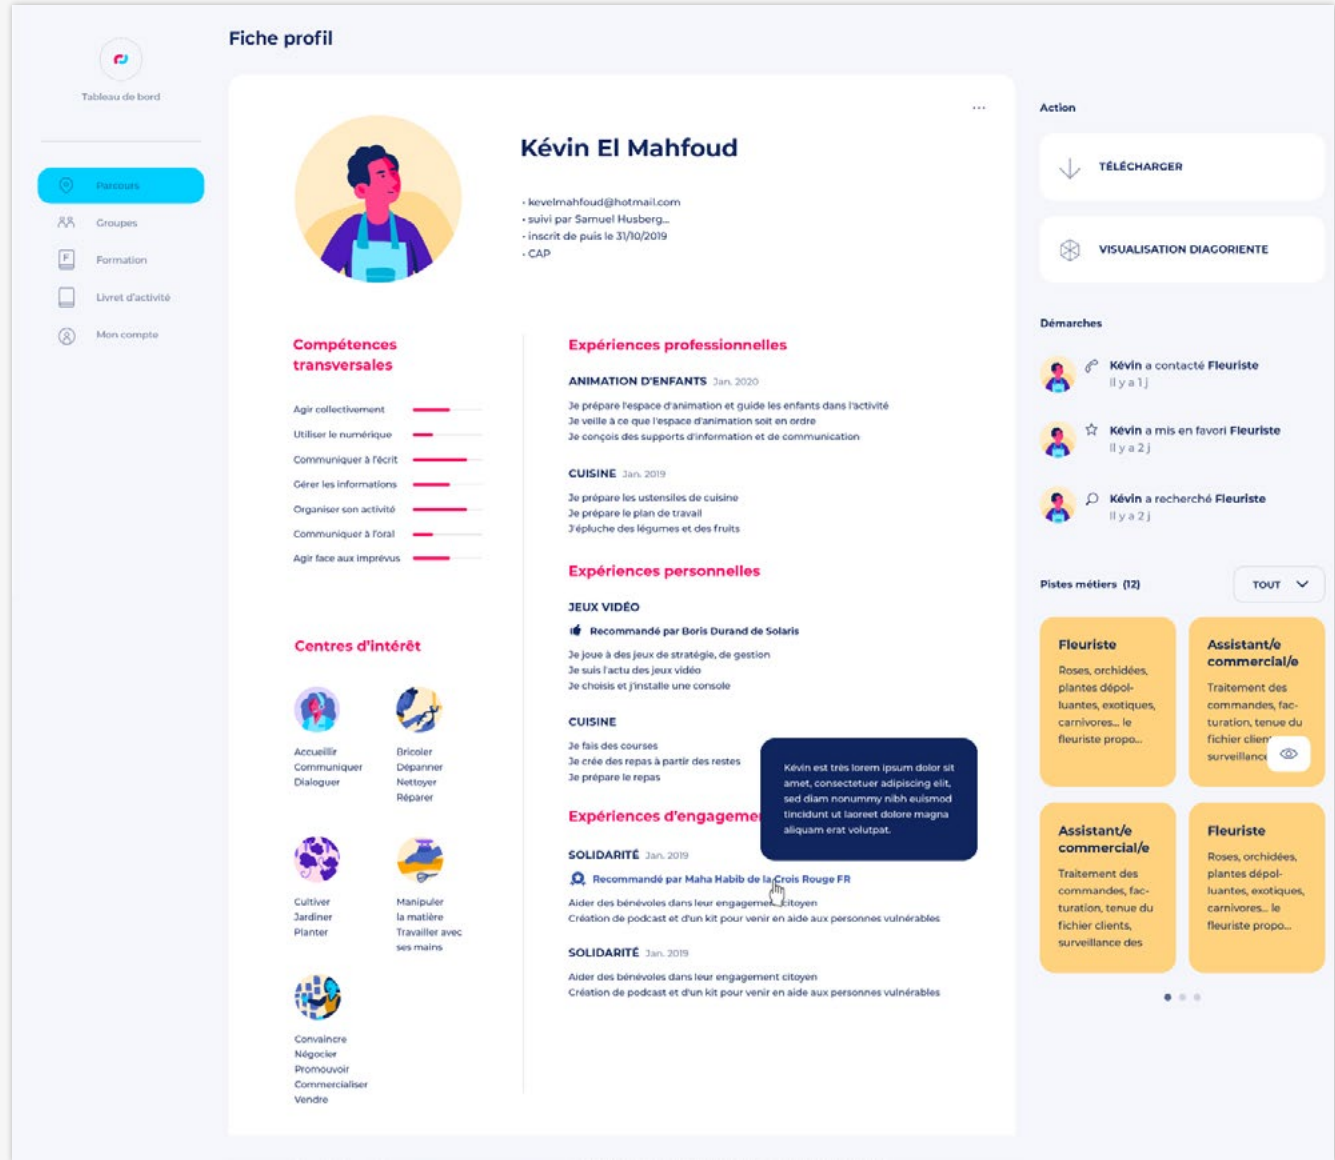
Tableau de bord

Parcours
Groupes
Formation
Livret d'activité
Mon compte

Fiche profil

...

Kévin El Mahfoud

• kevelmahfoud@hotmail.com
• suivi par Samuel Husberg...
• inscrit de puis le 31/10/2019
• CAP

Compétences transversales

Agir collectivement
Utiliser le numérique
Communiquer à l'écrit
Gérer les informations
Organiser son activité
Communiquer à l'oral
Agir face aux imprévus

Centres d'intérêt

Accueillir
Communiquer
Dialoguer

Bricoler
Dépanner
Nettoyer
Réparer

Cultiver
Jardiner
Planter

Manipuler
la matière
Travailler avec ses mains

Convaincre
Négocier
Promouvoir
Commercialiser
Vendre

Expériences professionnelles

ANIMATION D'ENFANTS Jan. 2020
Je prépare l'espace d'animation et guide les enfants dans l'activité
Je veille à ce que l'espace d'animation soit en ordre
Je conçois des supports d'information et de communication

CUISINE Jan. 2019
Je prépare les ustensiles de cuisine
Je prépare le plan de travail
J'épluche des légumes et des fruits

Expériences personnelles

JEUX VIDÉO
Recommandé par Boris Durand de Solaris
Je joue à des jeux de stratégie, de gestion
Je suis l'actu des jeux vidéo
Je choisis et j'installe une console

CUISINE
Je fais des courses
Je crée des repas à partir des restes
Je prépare le repas

Kévin est très lorem ipsum dolor sit amet, consectetuer adipiscing elit, sed diam nonummy nibh euismod tincidunt ut laoreet dolore magna aliquam erat volutpat.

Expériences d'engageme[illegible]

SOLIDARITÉ Jan. 2019
Recommandé par Maha Habib de la Crois Rouge FR
Aider des bénévoles dans leur engageme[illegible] citoyen
Création de podcast et d'un kit pour venir en aide aux personnes vulnérables

SOLIDARITÉ Jan. 2019
Aider des bénévoles dans leur engagement citoyen
Création de podcast et d'un kit pour venir en aide aux personnes vulnérables

Action

TÉLÉCHARGER

VISUALISATION DIAGORIENTE

Démarches

Kévin a contacté Fleuriste
Il y a 1 j

Kévin a mis en favori Fleuriste
Il y a 2 j

Kévin a recherché Fleuriste
Il y a 2 j

Pistes métiers (12)

TOUT

Fleuriste
Roses, orchidées, plantes dépolluantes, exotiques, carnivores... le fleuriste propo...

Assistant/e commercial/e
Traitement des commandes, facturation, tenue du fichier clien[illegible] surveillanc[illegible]

Assistant/e commercial/e
Traitement des commandes, facturation, tenue du fichier clients, surveillance des

Fleuriste
Roses, orchidées, plantes dépolluantes, exotiques, carnivores... le fleuriste propo...